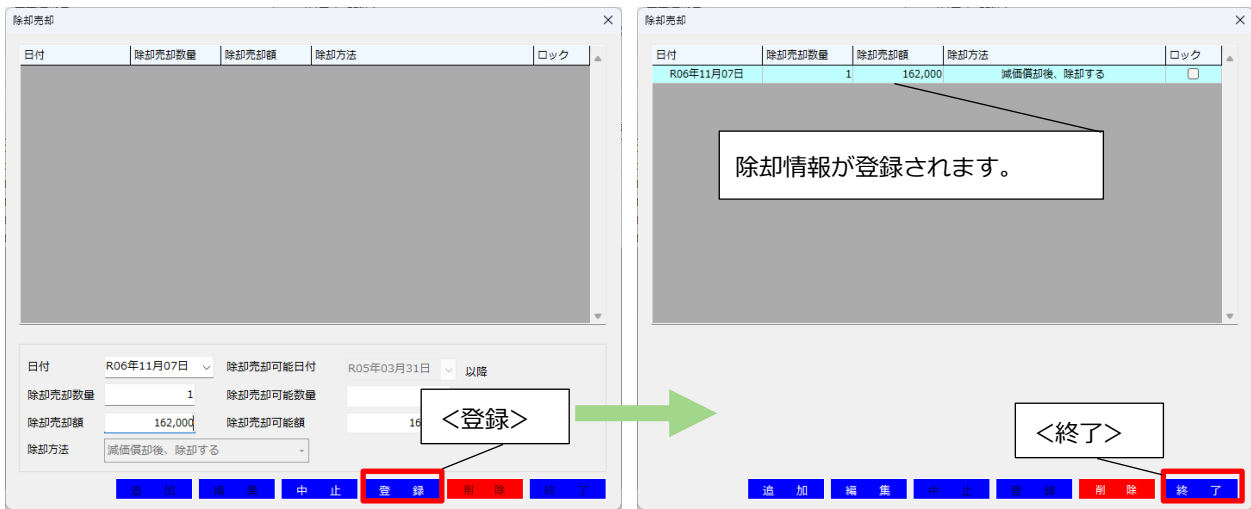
除却売却

| 日付 | 除却売却数量 | 除却売却額 | 除却方法 | ロック |
|---|---|---|---|---|

日付 R06年11月07日 除却売却可能日付 R05年03月31日 以降

除却売却数量 1 除却売却可能数量

除却売却額 162,000 除却売却可能額 16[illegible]

除却方法 減価償却後、除却する

<登録>

追加 編集 中止 登録 削除 終了

除却売却

| 日付 | 除却売却数量 | 除却売却額 | 除却方法 | ロック |
|---|---|---|---|---|
| R06年11月07日 | 1 | 162,000 | 減価償却後、除却する | |

除却情報が登録されます。

<終了>

追加 編集 中止 登録 削除 終了